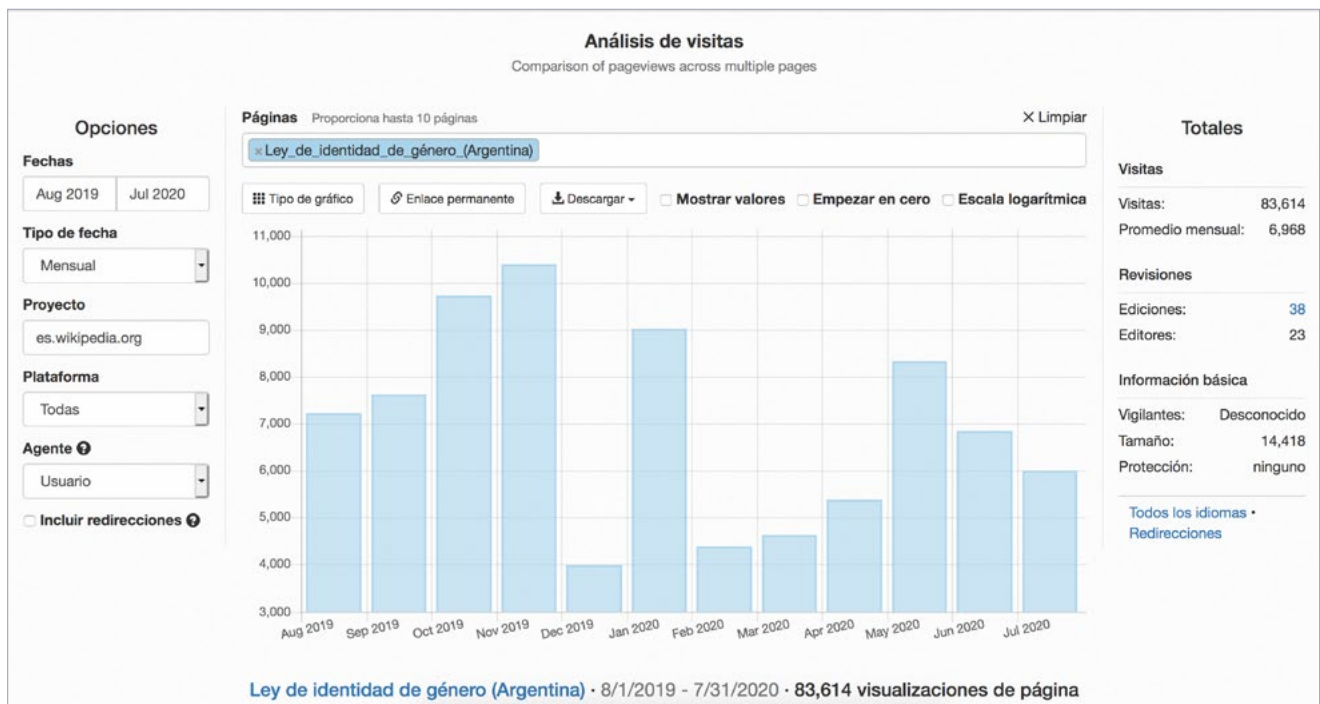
Análisis de visitas
Comparison of pageviews across multiple pages

Opciones
Fechas
Aug 2019 Jul 2020
Tipo de fecha
Mensual
Proyecto
es.wikipedia.org
Plataforma
Todas
Agente
Usuario
Incluir redirecciones

Páginas Proporciona hasta 10 páginas
× Limpiar
× Ley_de_identidad_de_género_(Argentina)
Tipo de gráfico
Enlace permanente
Descargar
Mostrar valores
Empezar en cero
Escala logarítmica

11,000
10,000
9,000
8,000
7,000
6,000
5,000
4,000
3,000
Aug 2019 Sep 2019 Oct 2019 Nov 2019 Dec 2019 Jan 2020 Feb 2020 Mar 2020 Apr 2020 May 2020 Jun 2020 Jul 2020

Totales
Visitas
Visitas: 83,614
Promedio mensual: 6,968
Revisiones
Ediciones: 38
Editores: 23
Información básica
Vigilantes: Desconocido
Tamaño: 14,418
Protección: ninguno
Todos los idiomas • Redirecciones

Ley de identidad de género (Argentina) · 8/1/2019 - 7/31/2020 · 83,614 visualizaciones de página